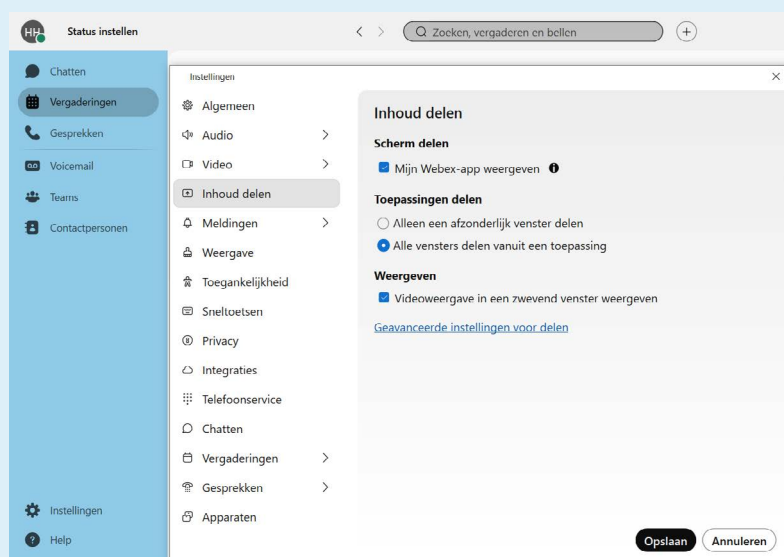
HH Status instellen

< > Zoeken, vergaderen en bellen +

Chatten
Vergaderingen
Gesprekken
Voicemail
Teams
Contactpersonen

Instellingen
Help

Instellingen ×

Algemeen
Audio >
Video >
Inhoud delen
Meldingen >
Weergave
Toegankelijkheid
Sneltoetsen
Privacy
Integraties
Telefoonservice
Chatten
Vergaderingen >
Gesprekken >
Apparaten

Inhoud delen

Scherm delen

Mijn Webex-app weergeven

Toepassingen delen

Alleen een afzonderlijk venster delen

Alle vensters delen vanuit een toepassing

Weergeven

Videoweergave in een zwevend venster weergeven

Geavanceerde instellingen voor delen

Opslaan Annuleren